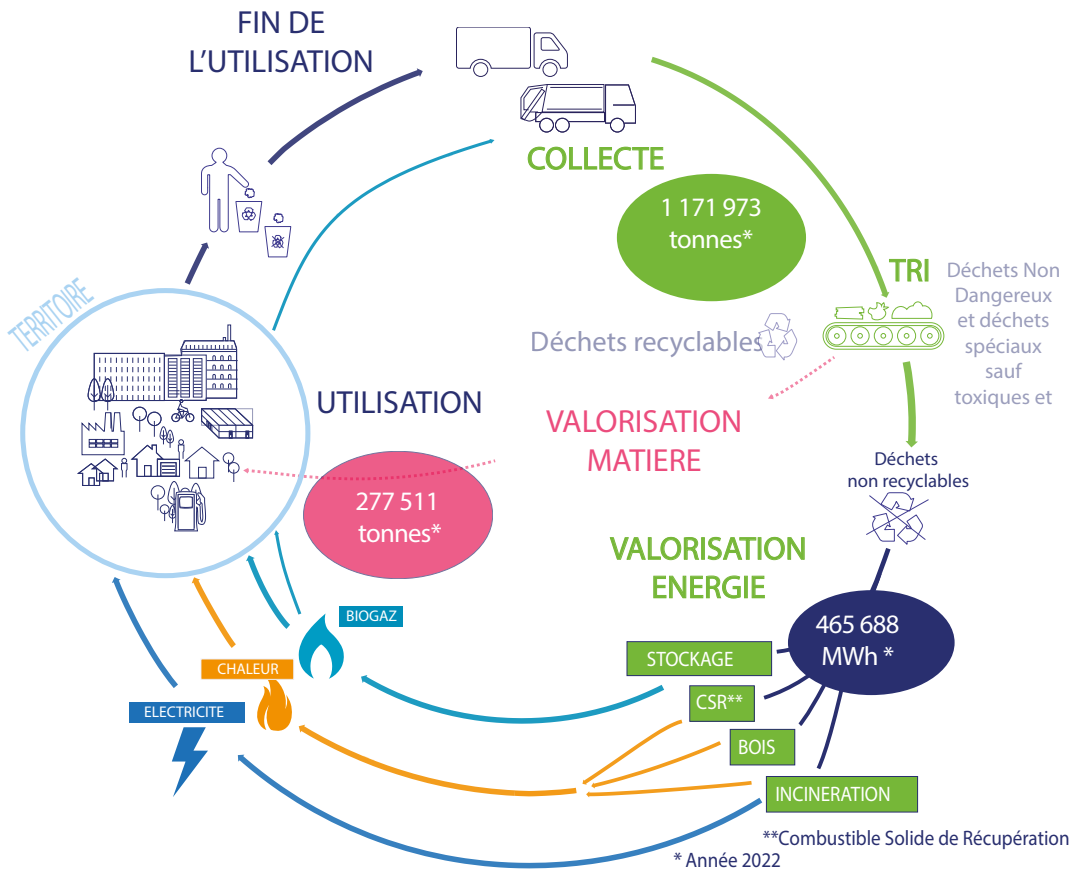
FIN DE L'UTILISATION

COLLECTE

1 171 973 tonnes*

TRI

Déchets Non Dangereux et déchets spéciaux sauf toxiques et

TERRITOIRE

Déchets recyclables

UTILISATION

VALORISATION MATIERE

277 511 tonnes*

Déchets non recyclables

VALORISATION ENERGIE

465 688 MWh *

BIOGAZ

CHALEUR

ELECTRICITE

STOCKAGE

CSR**

BOIS

INCINERATION

**Combustible Solide de Récupération

* Année 2022